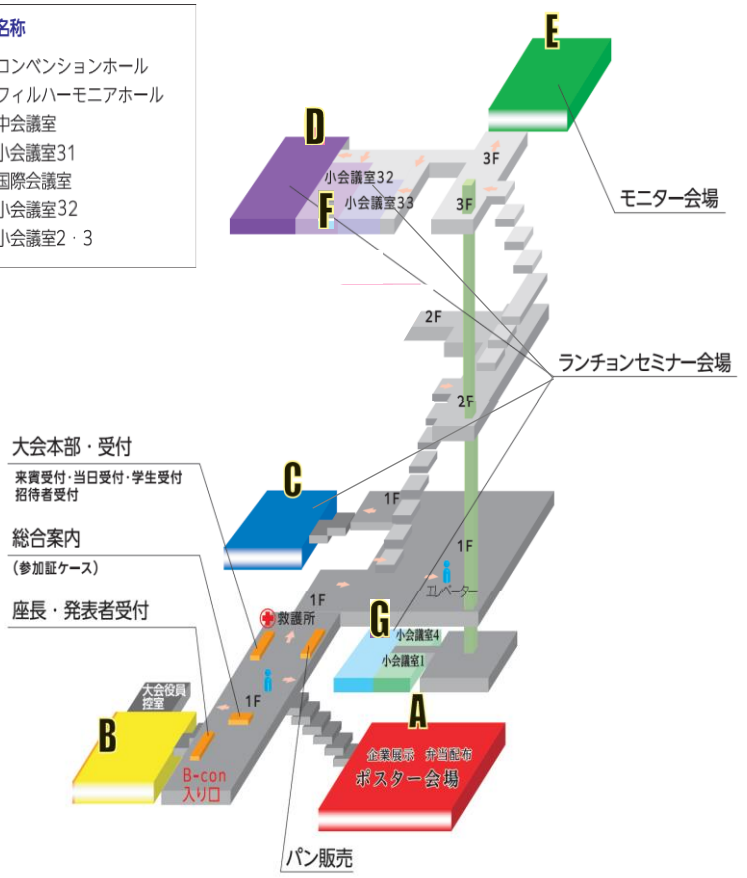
名称
コンベンションホール
フィルハーモニアホール
中会議室
小会議室31
国際会議室
小会議室32
小会議室2・3

E
D
3F
小会議室32
小会議室33
3F
F
モニター会場
2F
ランチョンセミナー会場
2F
大会本部・受付
来賓受付・当日受付・学生受付
招待者受付
C
1F
1F
総合案内
(参加証ケース)
エレベーター
1F
救護所
座長・発表者受付
G
小会議室4
小会議室1
大会役員控室
1F
A
B
企業展示 弁当配布
ポスター会場
B-con
入り口
パン販売